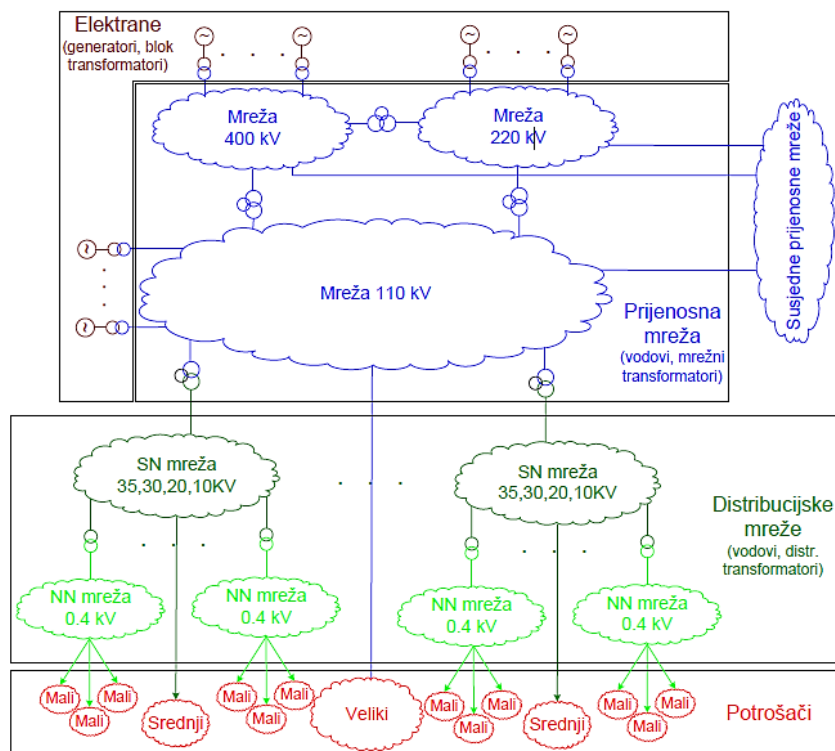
Elektrane
(generatori, blok transformatori)

Mreža
400 kV

Mreža
220 kV

Susjedne prijenosne mreže

Mreža 110 kV

Prijenosna mreža
(vodovi, mrežni transformatori)

SN mreža
35,30,20,10KV

SN mreža
35,30,20,10KV

Distribucijske mreže
(vodovi, distr. transformatori)

NN mreža
0.4 kV

NN mreža
0.4 kV

NN mreža
0.4 kV

NN mreža
0.4 kV

Mali Mali Mali Srednji Mali Mali Mali Veliki Mali Mali Mali Srednji Mali Mali Mali

Potrošači